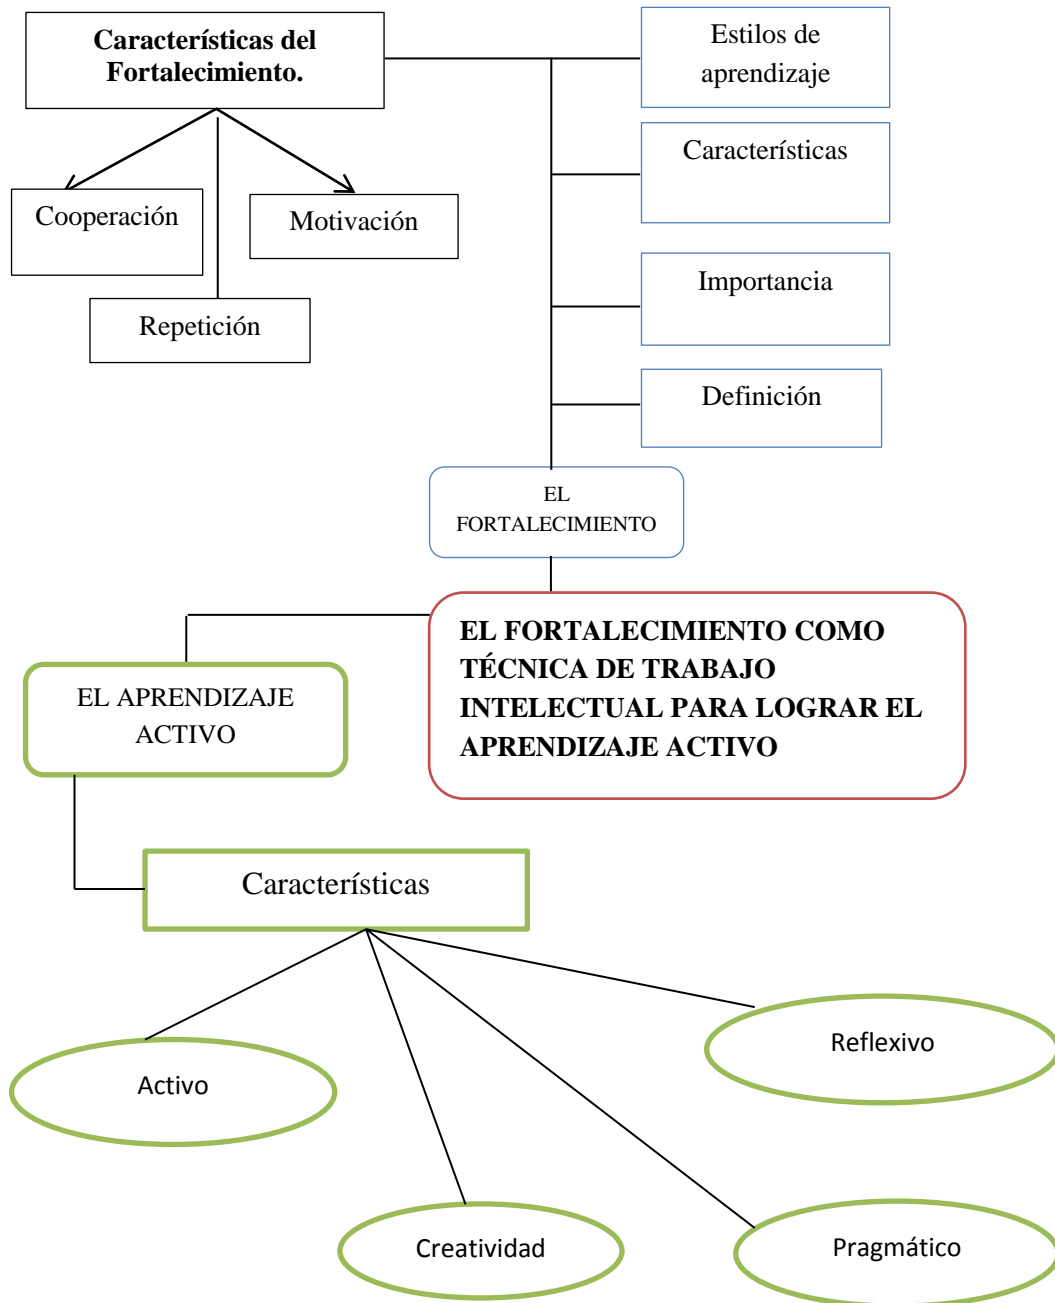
Características del Fortalecimiento.

Cooperación

Motivación

Repetición

Estilos de aprendizaje

Características

Importancia

Definición

EL FORTALECIMIENTO

EL APRENDIZAJE ACTIVO

EL FORTALECIMIENTO COMO TÉCNICA DE TRABAJO INTELECTUAL PARA LOGRAR EL APRENDIZAJE ACTIVO

Características

Activo

Reflexivo

Creatividad

Pragmático